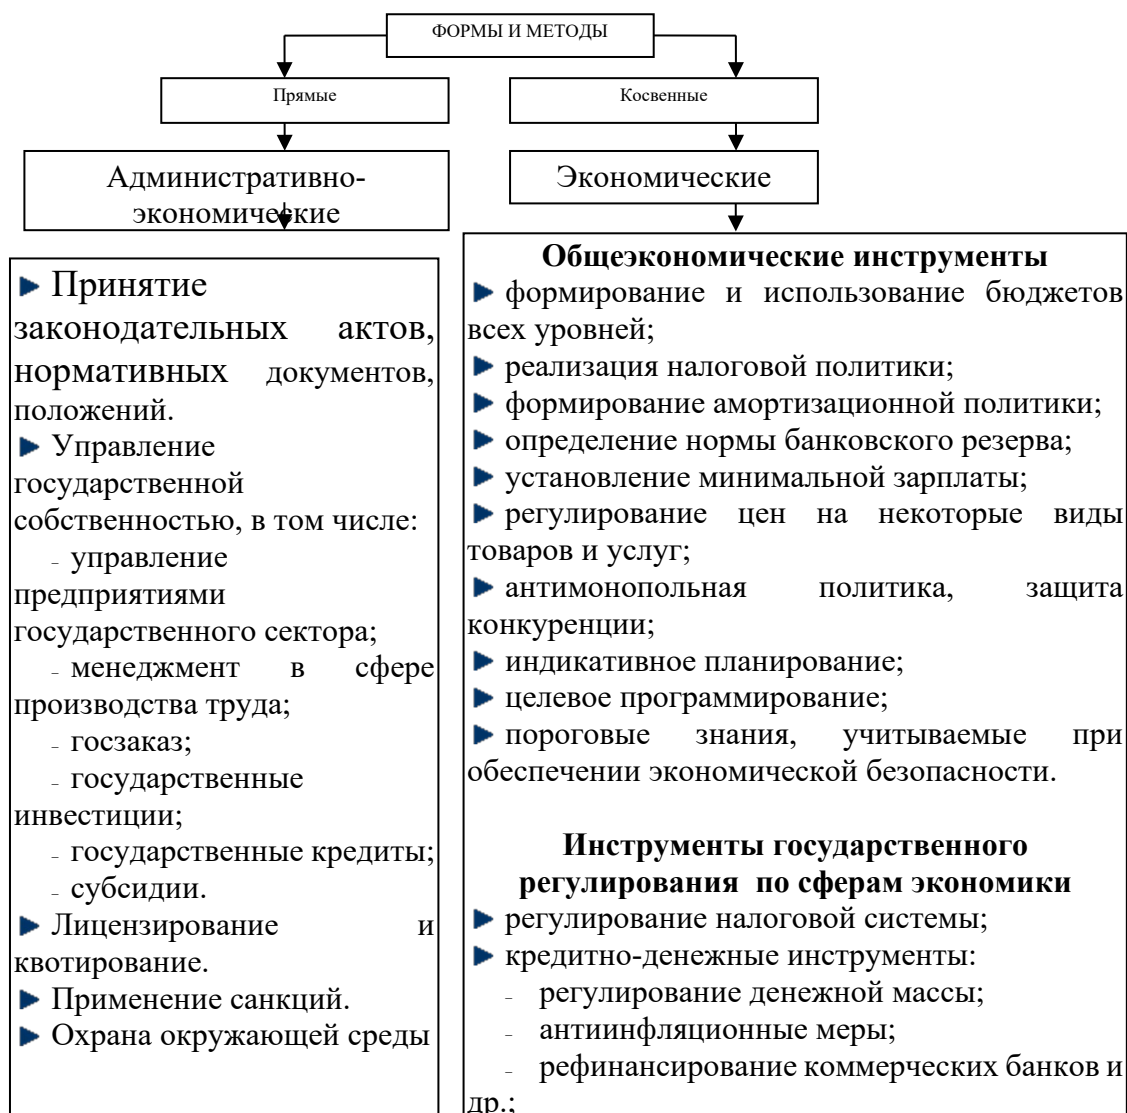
ФОРМЫ И МЕТОДЫ

Прямые

Косвенные

Административно-экономические

Экономические

► Принятие законодательных актов, нормативных документов, положений.
► Управление государственной собственностью, в том числе:
- управление предприятиями государственного сектора;
- менеджмент в сфере производства труда;
- госзаказ;
- государственные инвестиции;
- государственные кредиты;
- субсидии.
► Лицензирование и квотирование.
► Применение санкций.
► Охрана окружающей среды

**Общеэкономические инструменты**
► формирование и использование бюджетов всех уровней;
► реализация налоговой политики;
► формирование амортизационной политики;
► определение нормы банковского резерва;
► установление минимальной зарплаты;
► регулирование цен на некоторые виды товаров и услуг;
► антимонопольная политика, защита конкуренции;
► индикативное планирование;
► целевое программирование;
► пороговые знания, учитываемые при обеспечении экономической безопасности.

**Инструменты государственного регулирования по сферам экономики**
► регулирование налоговой системы;
► кредитно-денежные инструменты:
- регулирование денежной массы;
- антиинфляционные меры;
- рефинансирование коммерческих банков и др.;